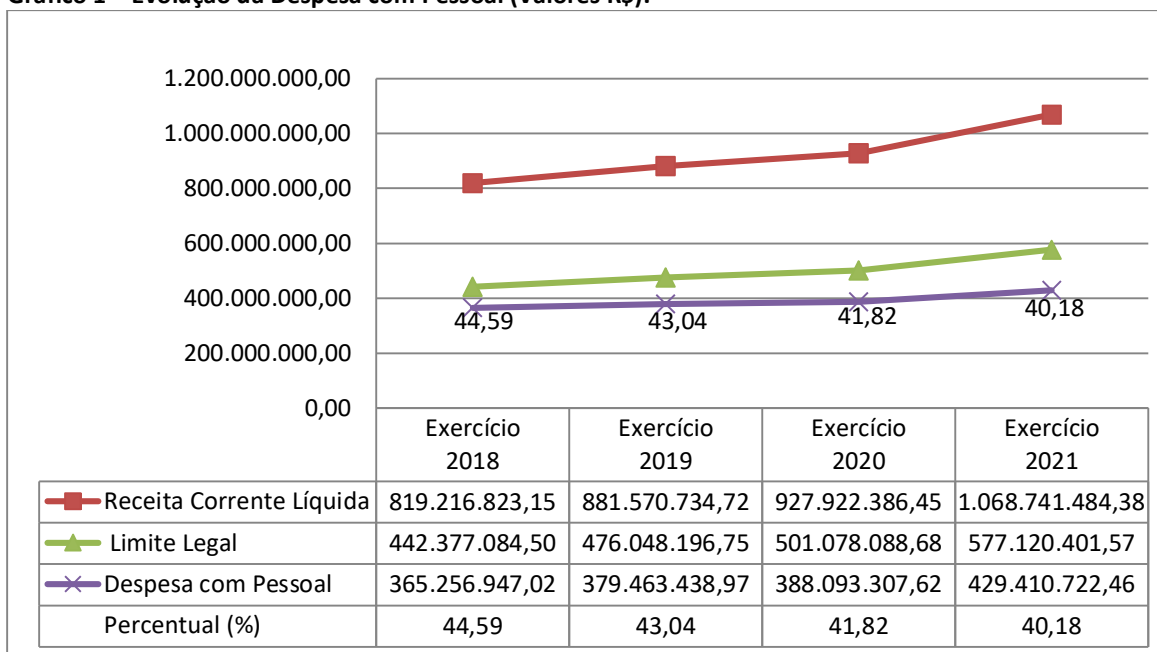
Gráfico 1 – Evolução da Despesa com Pessoal (valores R$).

1.200.000.000,00
1.000.000.000,00
800.000.000,00
600.000.000,00
400.000.000,00
200.000.000,00
0,00

44,59
43,04
41,82
40,18

| | Exercício 2018 | Exercício 2019 | Exercício 2020 | Exercício 2021 |
|---|---|---|---|---|
| Receita Corrente Líquida | 819.216.823,15 | 881.570.734,72 | 927.922.386,45 | 1.068.741.484,38 |
| Limite Legal | 442.377.084,50 | 476.048.196,75 | 501.078.088,68 | 577.120.401,57 |
| Despesa com Pessoal | 365.256.947,02 | 379.463.438,97 | 388.093.307,62 | 429.410.722,46 |
| Percentual (%) | 44,59 | 43,04 | 41,82 | 40,18 |